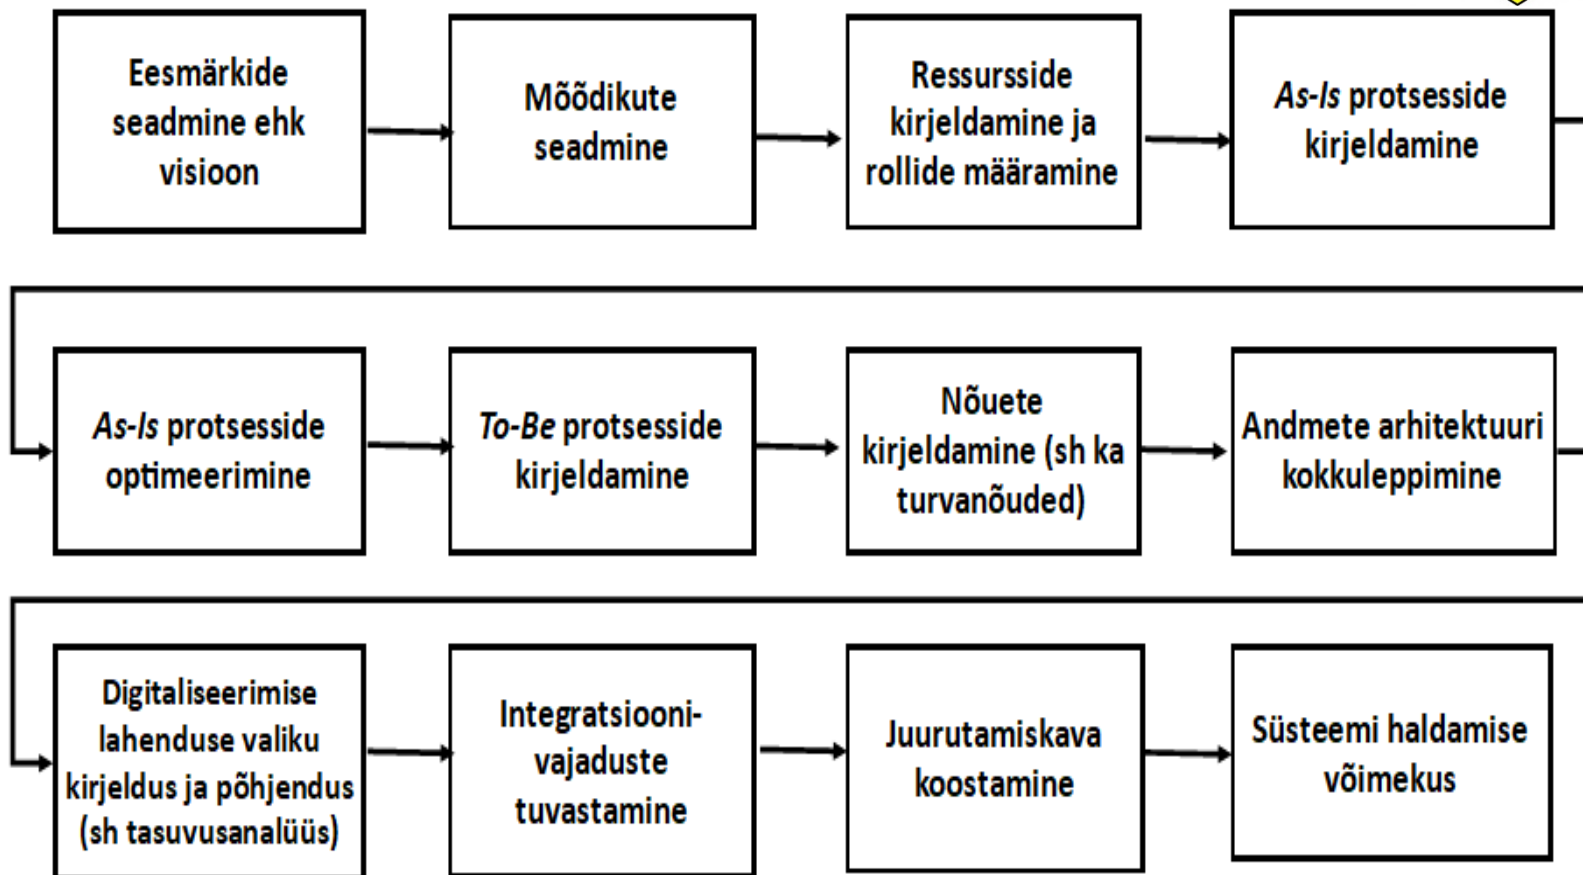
Eesmärkide seadmine ehk visioon

Mõõdikute seadmine

Ressursside kirjeldamine ja rollide määramine

As-Is protsesside kirjeldamine

As-Is protsesside optimeerimine

To-Be protsesside kirjeldamine

Nõuete kirjeldamine (sh ka turvanõuded)

Andmete arhitektuuri kokkuleppimine

Digitaliseerimise lahenduse valiku kirjeldus ja põhjendus (sh tasuvusanalüüs)

Integratsiooni-vajaduste tuvastamine

Juurutamiskava koostamine

Süsteemi haldamise võimekus